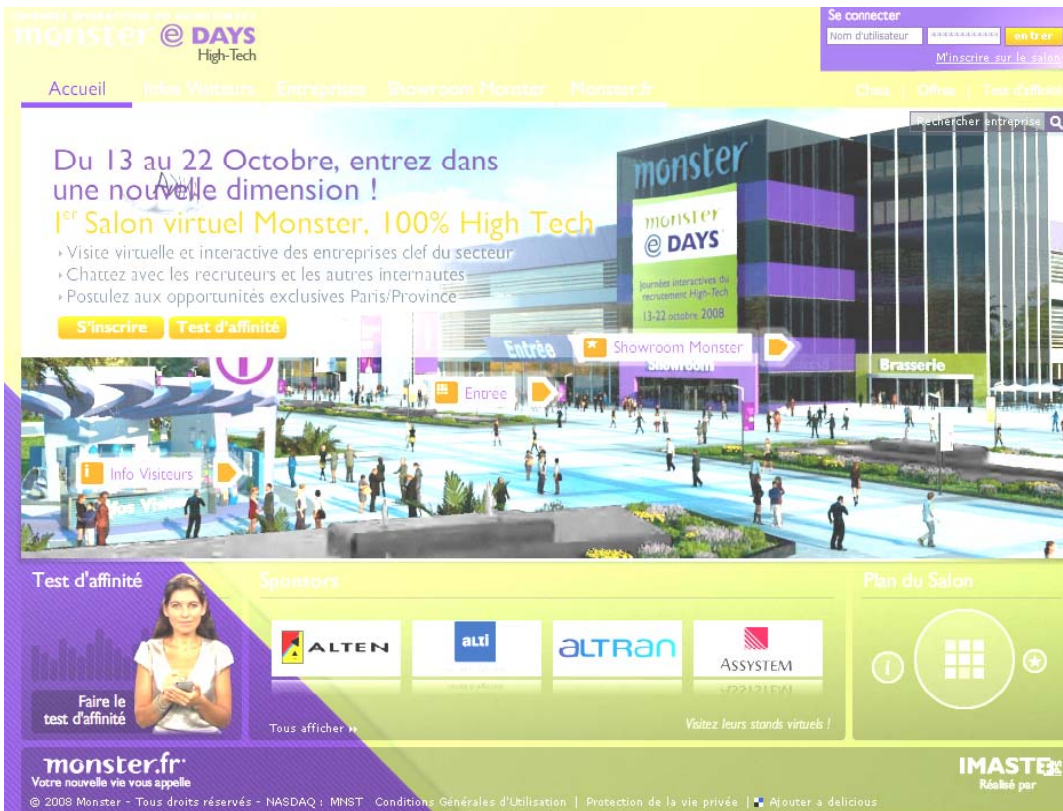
monster e DAYS High-Tech

Se connecter
Nom d'utilisateur
entrer
M'inscrire sur le salon

Accueil Infos Visiteurs Entreprises Showroom Monster Monster.fr

Chats | Offres | Test d'affinité

Rechercher entreprise

Du 13 au 22 Octobre, entrez dans une nouvelle dimension !
1er Salon virtuel Monster, 100% High Tech
› Visite virtuelle et interactive des entreprises clef du secteur
› Chattez avec les recruteurs et les autres internautes
› Postulez aux opportunités exclusives Paris/Province

S'inscrire Test d'affinité

monster
monster e DAYS
Journées interactives du recrutement High-Tech
13-22 octobre 2008

Entrée
Showroom Monster
Showroom
Brasserie
Entrée
Info Visiteurs

Test d'affinité
Faire le test d'affinité

Sponsors
ALTEN
alti
altran
ASSYSTEM
Tous afficher »
Visitez leurs stands virtuels !

Plan du Salon

monster.fr
Votre nouvelle vie vous appelle

IMASTE
Réalisé par

© 2008 Monster - Tous droits réservés - NASDAQ : MNST Conditions Générales d'Utilisation | Protection de la vie privée | Ajouter a delicious